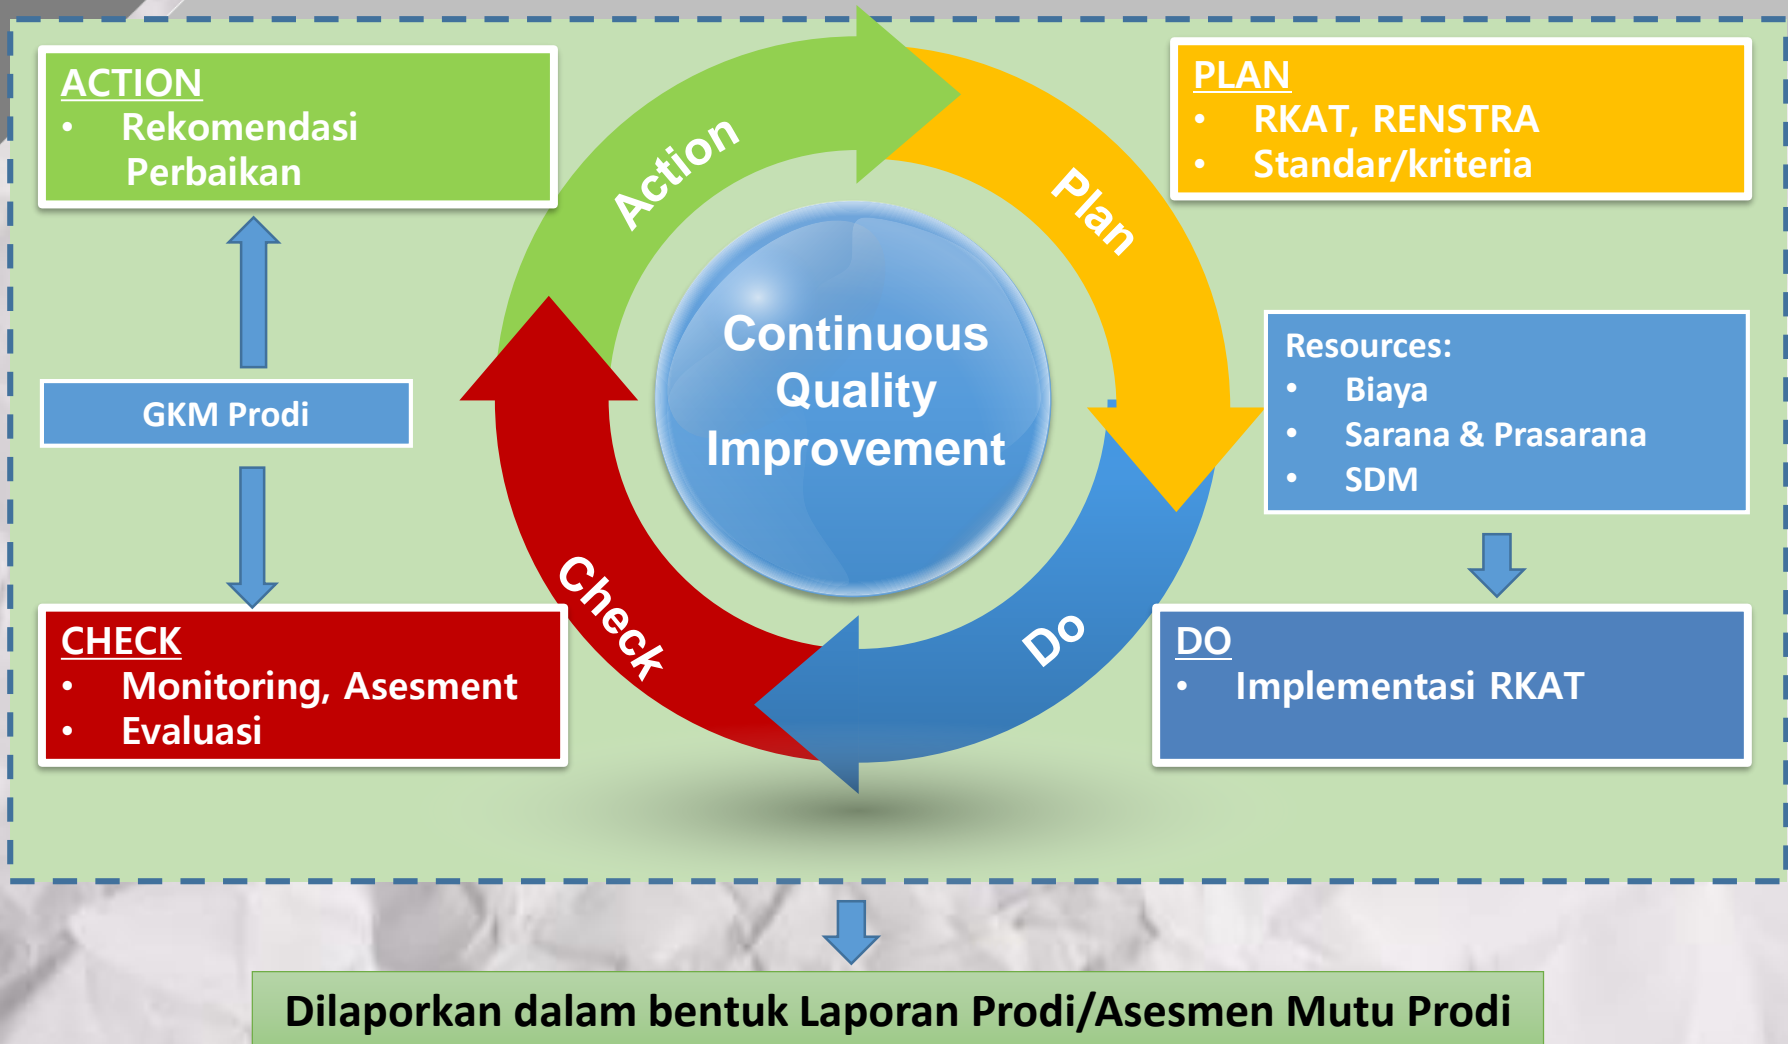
ACTION
• Rekomendasi Perbaikan

PLAN
• RKAT, RENSTRA
• Standar/kriteria

Action

Plan

Continuous Quality Improvement

GKM Prodi

Resources:
• Biaya
• Sarana & Prasarana
• SDM

Check

Do

CHECK
• Monitoring, Asesment
• Evaluasi

DO
• Implementasi RKAT

Dilaporkan dalam bentuk Laporan Prodi/Asesmen Mutu Prodi